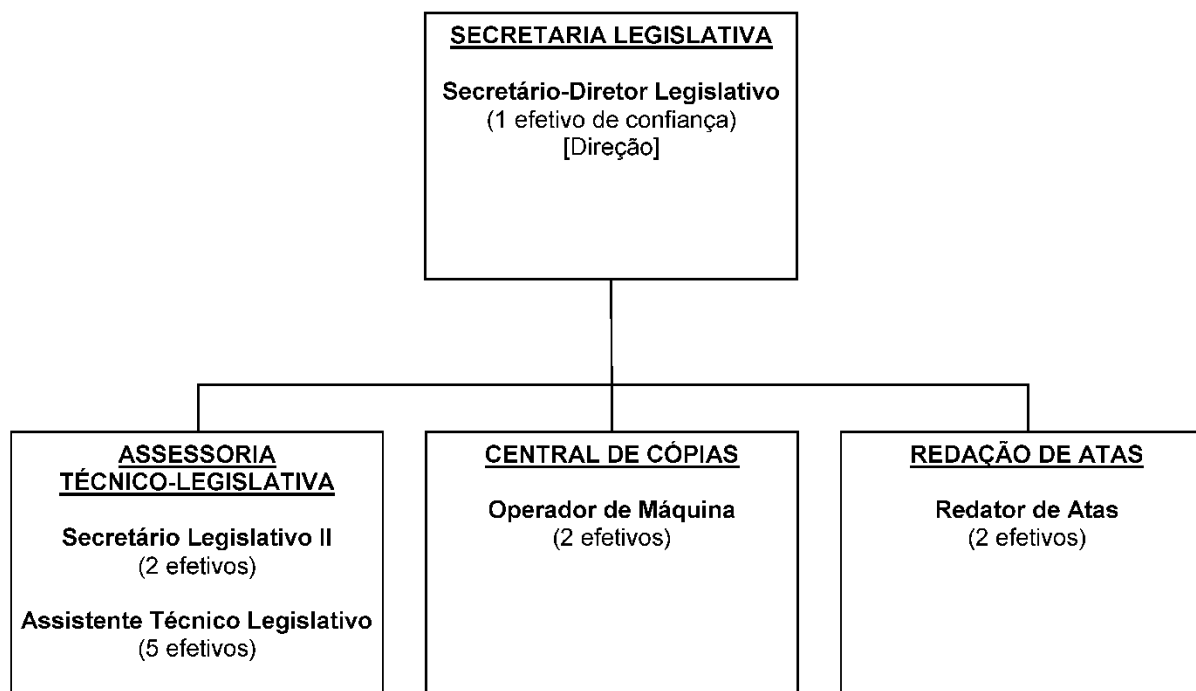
SECRETARIA LEGISLATIVA

Secretário-Diretor Legislativo
(1 efetivo de confiança)
[Direção]

ASSESSORIA TÉCNICO-LEGISLATIVA

Secretário Legislativo II
(2 efetivos)

Assistente Técnico Legislativo
(5 efetivos)

CENTRAL DE CÓPIAS

Operador de Máquina
(2 efetivos)

REDAÇÃO DE ATAS

Redator de Atas
(2 efetivos)